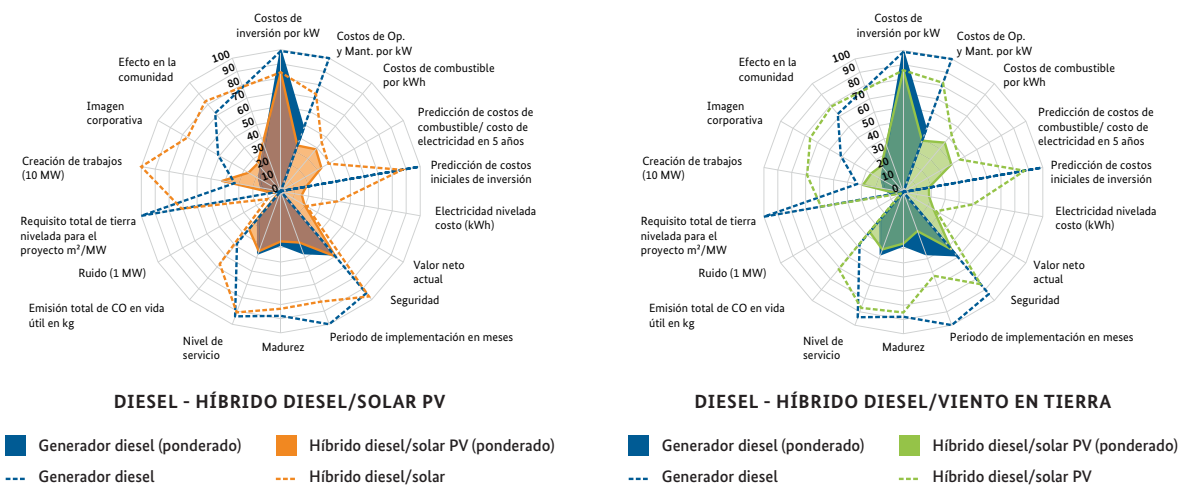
Costos de inversión por kW
Costos de Op. y Mant. por kW
Costos de combustible por kWh
Predicción de costos de combustible/ costo de electricidad en 5 años
Predicción de costos iniciales de inversión
Electricidad nivelada costo (kWh)
Valor neto actual
Seguridad
Periodo de implementación en meses
Madurez
Nivel de servicio
Emisión total de CO en vida útil en kg
Ruido (1 MW)
Requisito total de tierra nivelada para el proyecto m²/MW
Creación de trabajos (10 MW)
Imagen corporativa
Efecto en la comunidad

100 90 80 70 60 50 40 30 20 10 0

DIESEL - HÍBRIDO DIESEL/SOLAR PV

Costos de inversión por kW
Costos de Op. y Mant. por kW
Costos de combustible por kWh
Predicción de costos de combustible/ costo de electricidad en 5 años
Predicción de costos iniciales de inversión
Electricidad nivelada costo (kWh)
Valor neto actual
Seguridad
Periodo de implementación en meses
Madurez
Nivel de servicio
Emisión total de CO en vida útil en kg
Ruido (1 MW)
Requisito total de tierra nivelada para el proyecto m²/MW
Creación de trabajos (10 MW)
Imagen corporativa
Efecto en la comunidad

100 90 80 70 60 50 40 30 20 10 0

DIESEL - HÍBRIDO DIESEL/VIENTO EN TIERRA

Generador diesel (ponderado)
Híbrido diesel/solar PV (ponderado)
Generador diesel
Híbrido diesel/solar

Generador diesel (ponderado)
Híbrido diesel/solar PV (ponderado)
Generador diesel
Híbrido diesel/solar PV